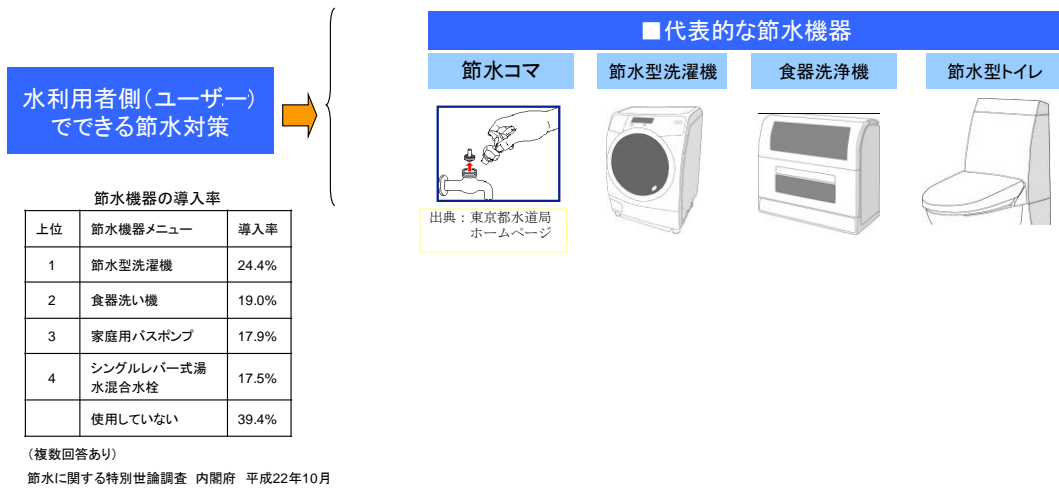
水利用者側（ユーザー）でできる節水対策

■代表的な節水機器

節水コマ

節水型洗濯機

食器洗浄機

節水型トイレ

出典：東京都水道局ホームページ

節水機器の導入率

| 上位 | 節水機器メニュー | 導入率 |
|---|---|---|
| 1 | 節水型洗濯機 | 24.4% |
| 2 | 食器洗い機 | 19.0% |
| 3 | 家庭用バスポンプ | 17.9% |
| 4 | シングルレバー式湯水混合水栓 | 17.5% |
|  | 使用していない | 39.4% |

（複数回答あり）

節水に関する特別世論調査　内閣府　平成22年10月